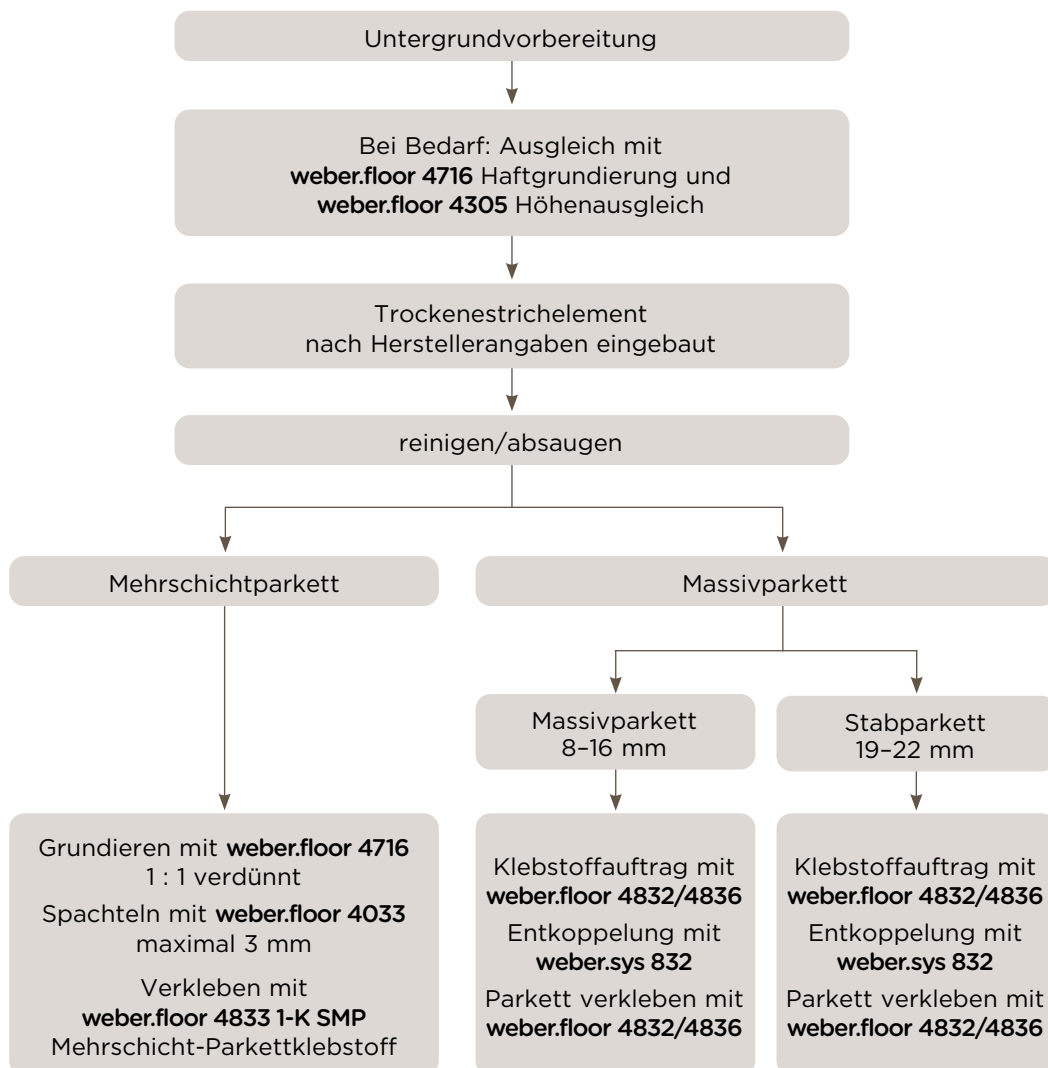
Untergrundvorbereitung

Bei Bedarf: Ausgleich mit
weber.floor 4716 Haftgrundierung und
weber.floor 4305 Höhenausgleich

Trockenestrichelement
nach Herstellerangaben eingebaut

reinigen/absaugen

Mehrschichtparkett

Massivparkett

Massivparkett
8–16 mm

Stabparkett
19–22 mm

Grundieren mit weber.floor 4716
1 : 1 verdünnt

Spachteln mit weber.floor 4033
maximal 3 mm

Verkleben mit
weber.floor 4833 1-K SMP
Mehrschicht-Parkettklebstoff

Klebstoffauftrag mit
weber.floor 4832/4836

Entkoppelung mit
weber.sys 832

Parkett verkleben mit
weber.floor 4832/4836

Klebstoffauftrag mit
weber.floor 4832/4836

Entkoppelung mit
weber.sys 832

Parkett verkleben mit
weber.floor 4832/4836